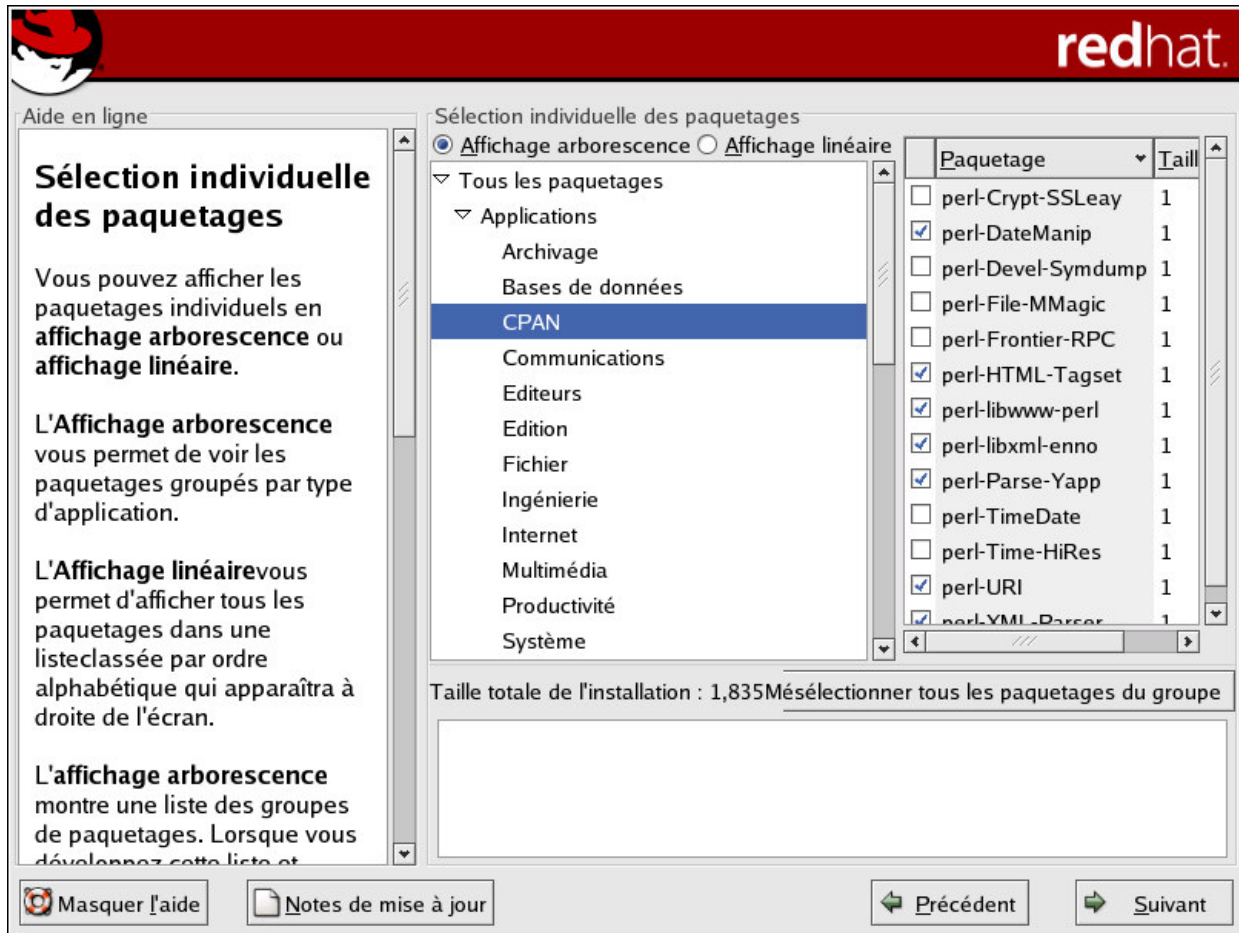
redhat.

Aide en ligne

Sélection individuelle des paquetages

Vous pouvez afficher les paquetages individuels en **affichage arborescence** ou **affichage linéaire**.

L'**Affichage arborescence** vous permet de voir les paquetages groupés par type d'application.

L'**Affichage linéaire**vous permet d'afficher tous les paquetages dans une listeclassée par ordre alphabétique qui apparaîtra à droite de l'écran.

L'**affichage arborescence** montre une liste des groupes de paquetages. Lorsque vous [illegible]

Sélection individuelle des paquetages

Affichage arborescence Affichage linéaire

Tous les paquetages
Applications
Archivage
Bases de données
CPAN
Communications
Editeurs
Edition
Fichier
Ingénierie
Internet
Multimédia
Productivité
Système

| | Paquetage | Taill |
|---|---|---|
| ☐ | perl-Crypt-SSLeay | 1 |
| ☑ | perl-DateManip | 1 |
| ☐ | perl-Devel-Symdump | 1 |
| ☐ | perl-File-MMagic | 1 |
| ☐ | perl-Frontier-RPC | 1 |
| ☑ | perl-HTML-Tagset | 1 |
| ☑ | perl-libwww-perl | 1 |
| ☑ | perl-libxml-enno | 1 |
| ☑ | perl-Parse-Yapp | 1 |
| ☐ | perl-TimeDate | 1 |
| ☐ | perl-Time-HiRes | 1 |
| ☑ | perl-URI | 1 |
| ☑ | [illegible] | 1 |

Taille totale de l'installation : 1,835M

Désélectionner tous les paquetages du groupe

Masquer l'aide

Notes de mise à jour

Précédent

Suivant